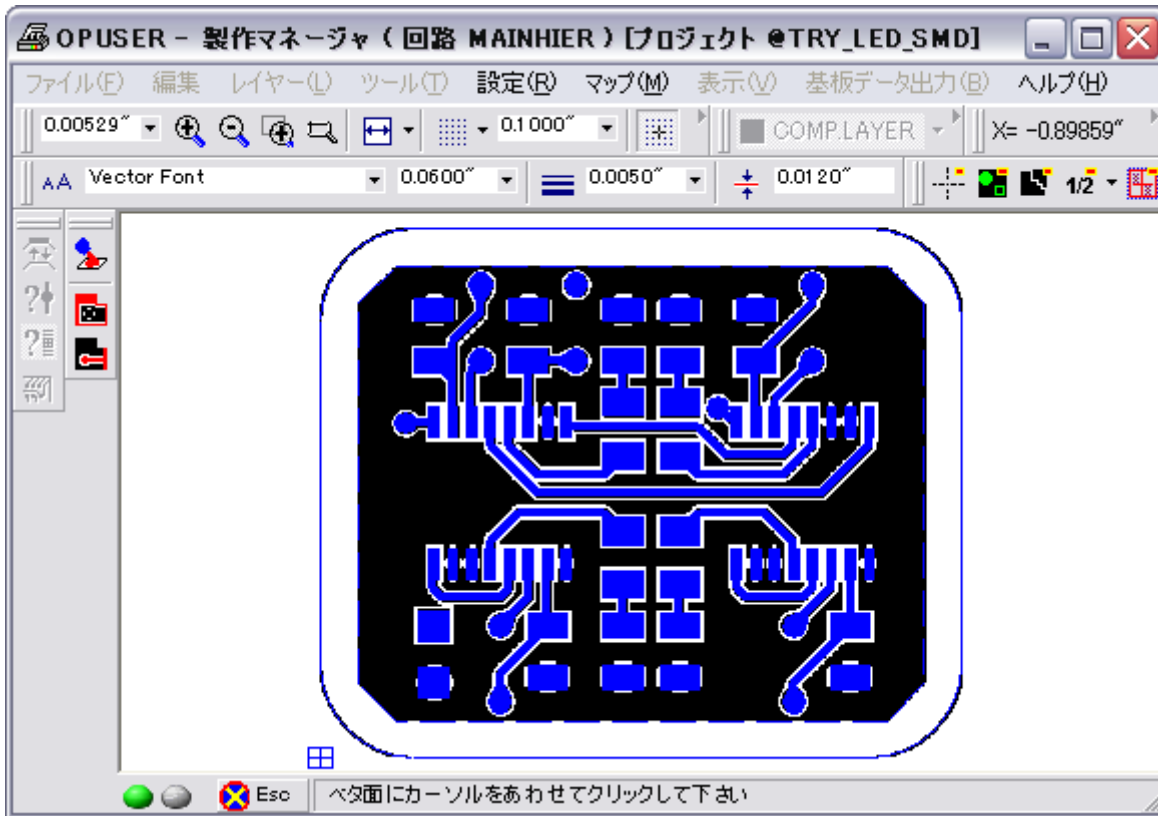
OPUSER － 製作マネージャ（回路 MAINHIER）[プロジェクト @TRY_LED_SMD]

ファイル(F) 編集 レイヤー(L) ツール(T) 設定(R) マップ(M) 表示(V) 基板データ出力(B) ヘルプ(H)

0.00529″ 0.1000″ COMP.LAYER X= -0.89859″

Vector Font 0.0600″ 0.0050″ 0.0120″ 1/2

Esc ベタ面にカーソルをあわせてクリックして下さい